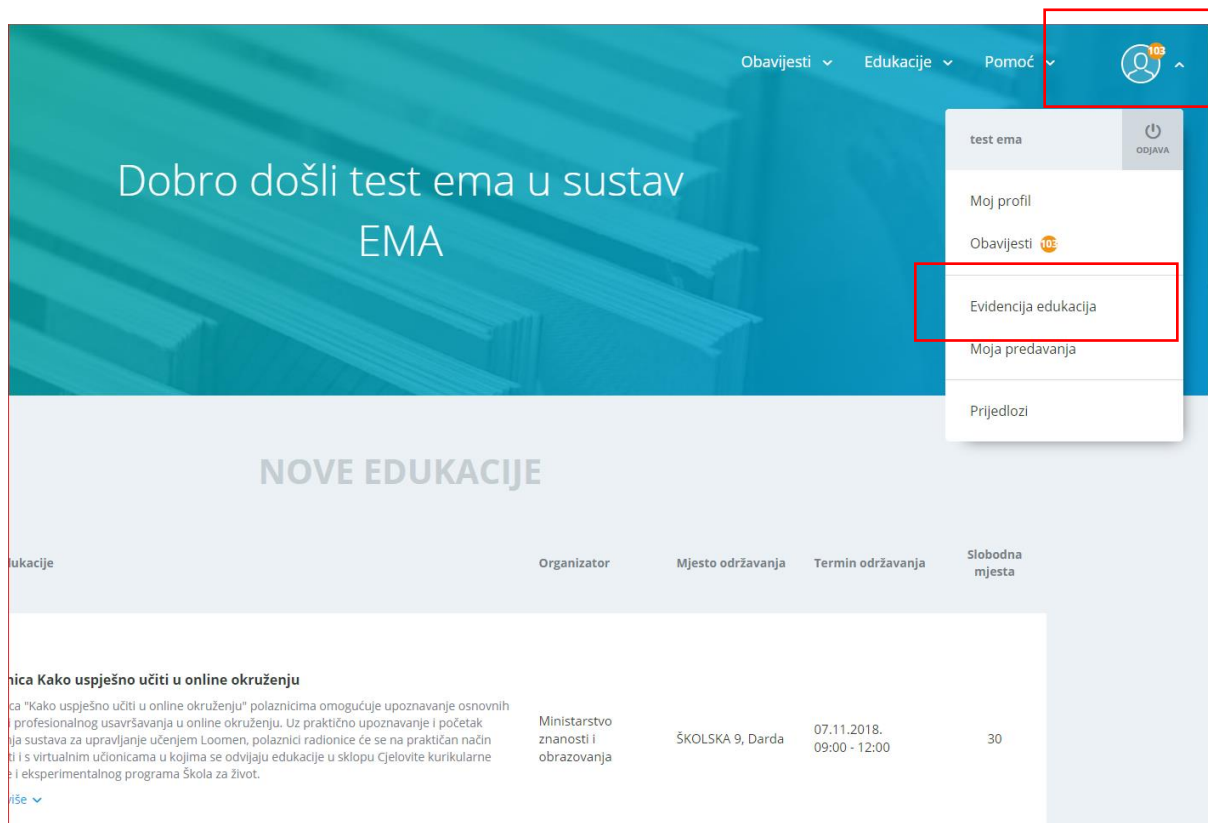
Obavijesti ⌄ Edukacije ⌄ Pomoć ⌄

103

test ema

ODJAVA

Moj profil

Obavijesti 103

Evidencija edukacija

Moja predavanja

Prijedlozi

Dobro došli test ema u sustav EMA

NOVE EDUKACIJE

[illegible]dukacije

Organizator

Mjesto održavanja

Termin održavanja

Slobodna mjesta

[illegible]nica Kako uspješno učiti u online okruženju

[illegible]ca "Kako uspješno učiti u online okruženju" polaznicima omogućuje upoznavanje osnovnih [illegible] profesionalnog usavršavanja u online okruženju. Uz praktično upoznavanje i početak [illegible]nja sustava za upravljanje učenjem Loomen, polaznici radionice će se na praktičan način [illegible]ti i s virtualnim učionicama u kojima se odvijaju edukacije u sklopu Cjelovite kurikularne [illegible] i eksperimentalnog programa Škola za život.

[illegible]više ⌄

Ministarstvo znanosti i obrazovanja

ŠKOLSKA 9, Darda

07.11.2018. 09:00 - 12:00

30